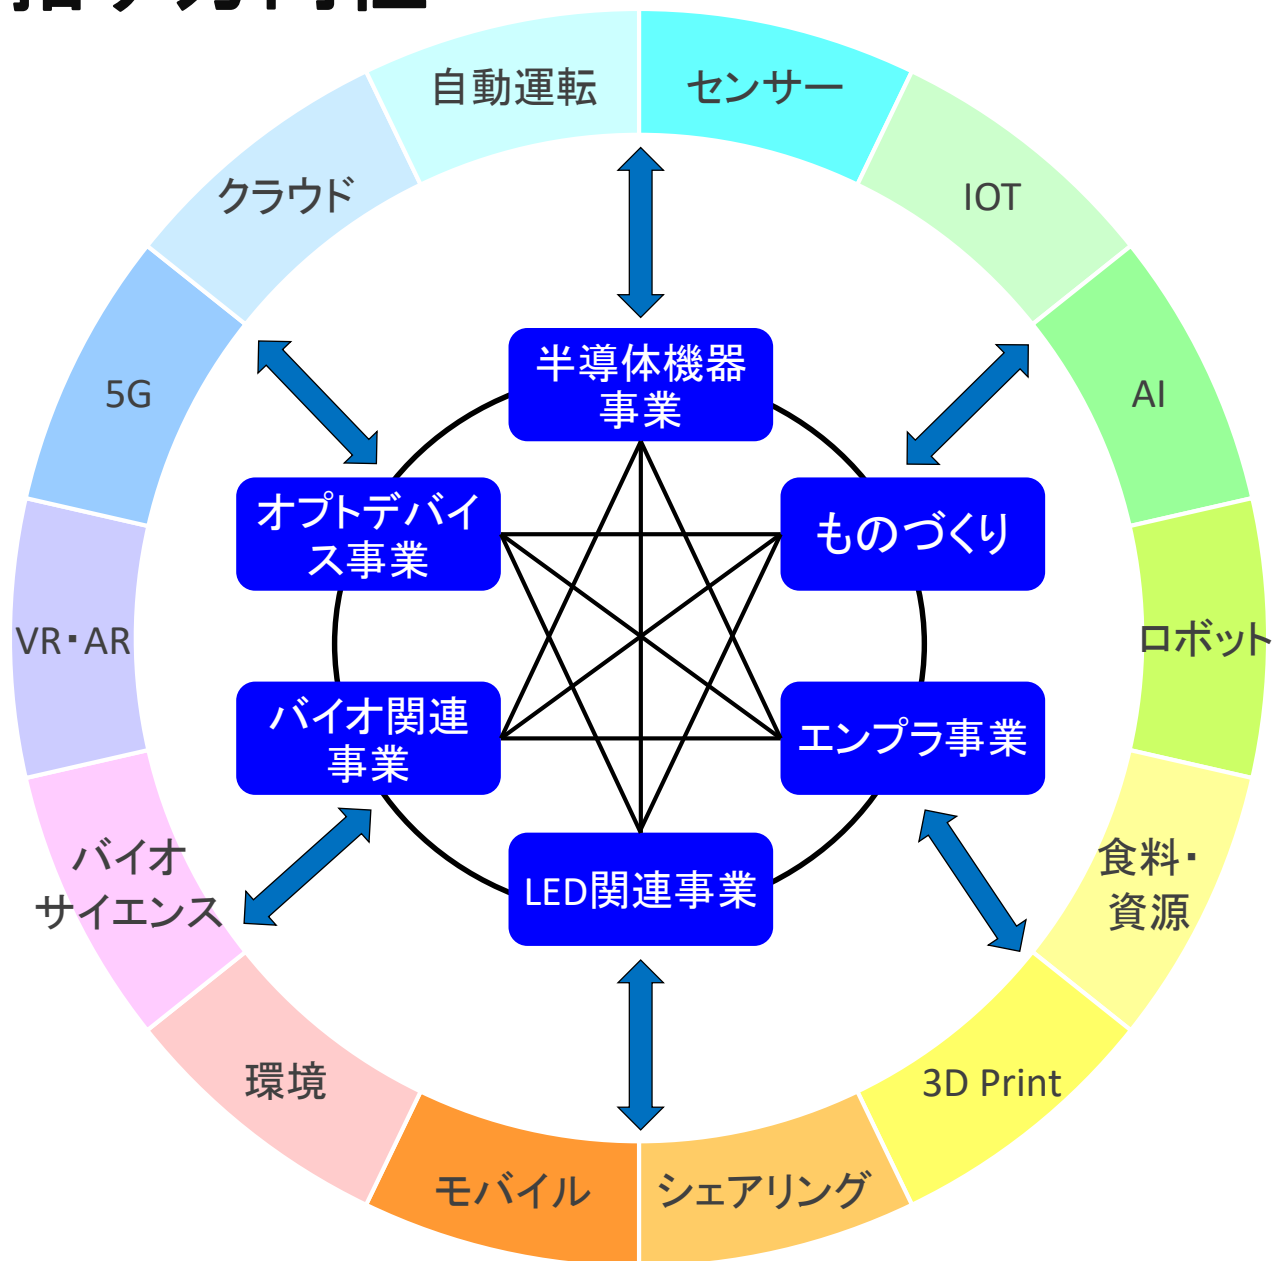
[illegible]

自動運転
センサー
IOT
AI
ロボット
食料・
資源
3D Print
シェアリング
モバイル
環境
バイオ
サイエンス
VR・AR
5G
クラウド

半導体機器
事業
ものづくり
エンプラ事業
LED関連事業
バイオ関連
事業
オプトデバイス事業